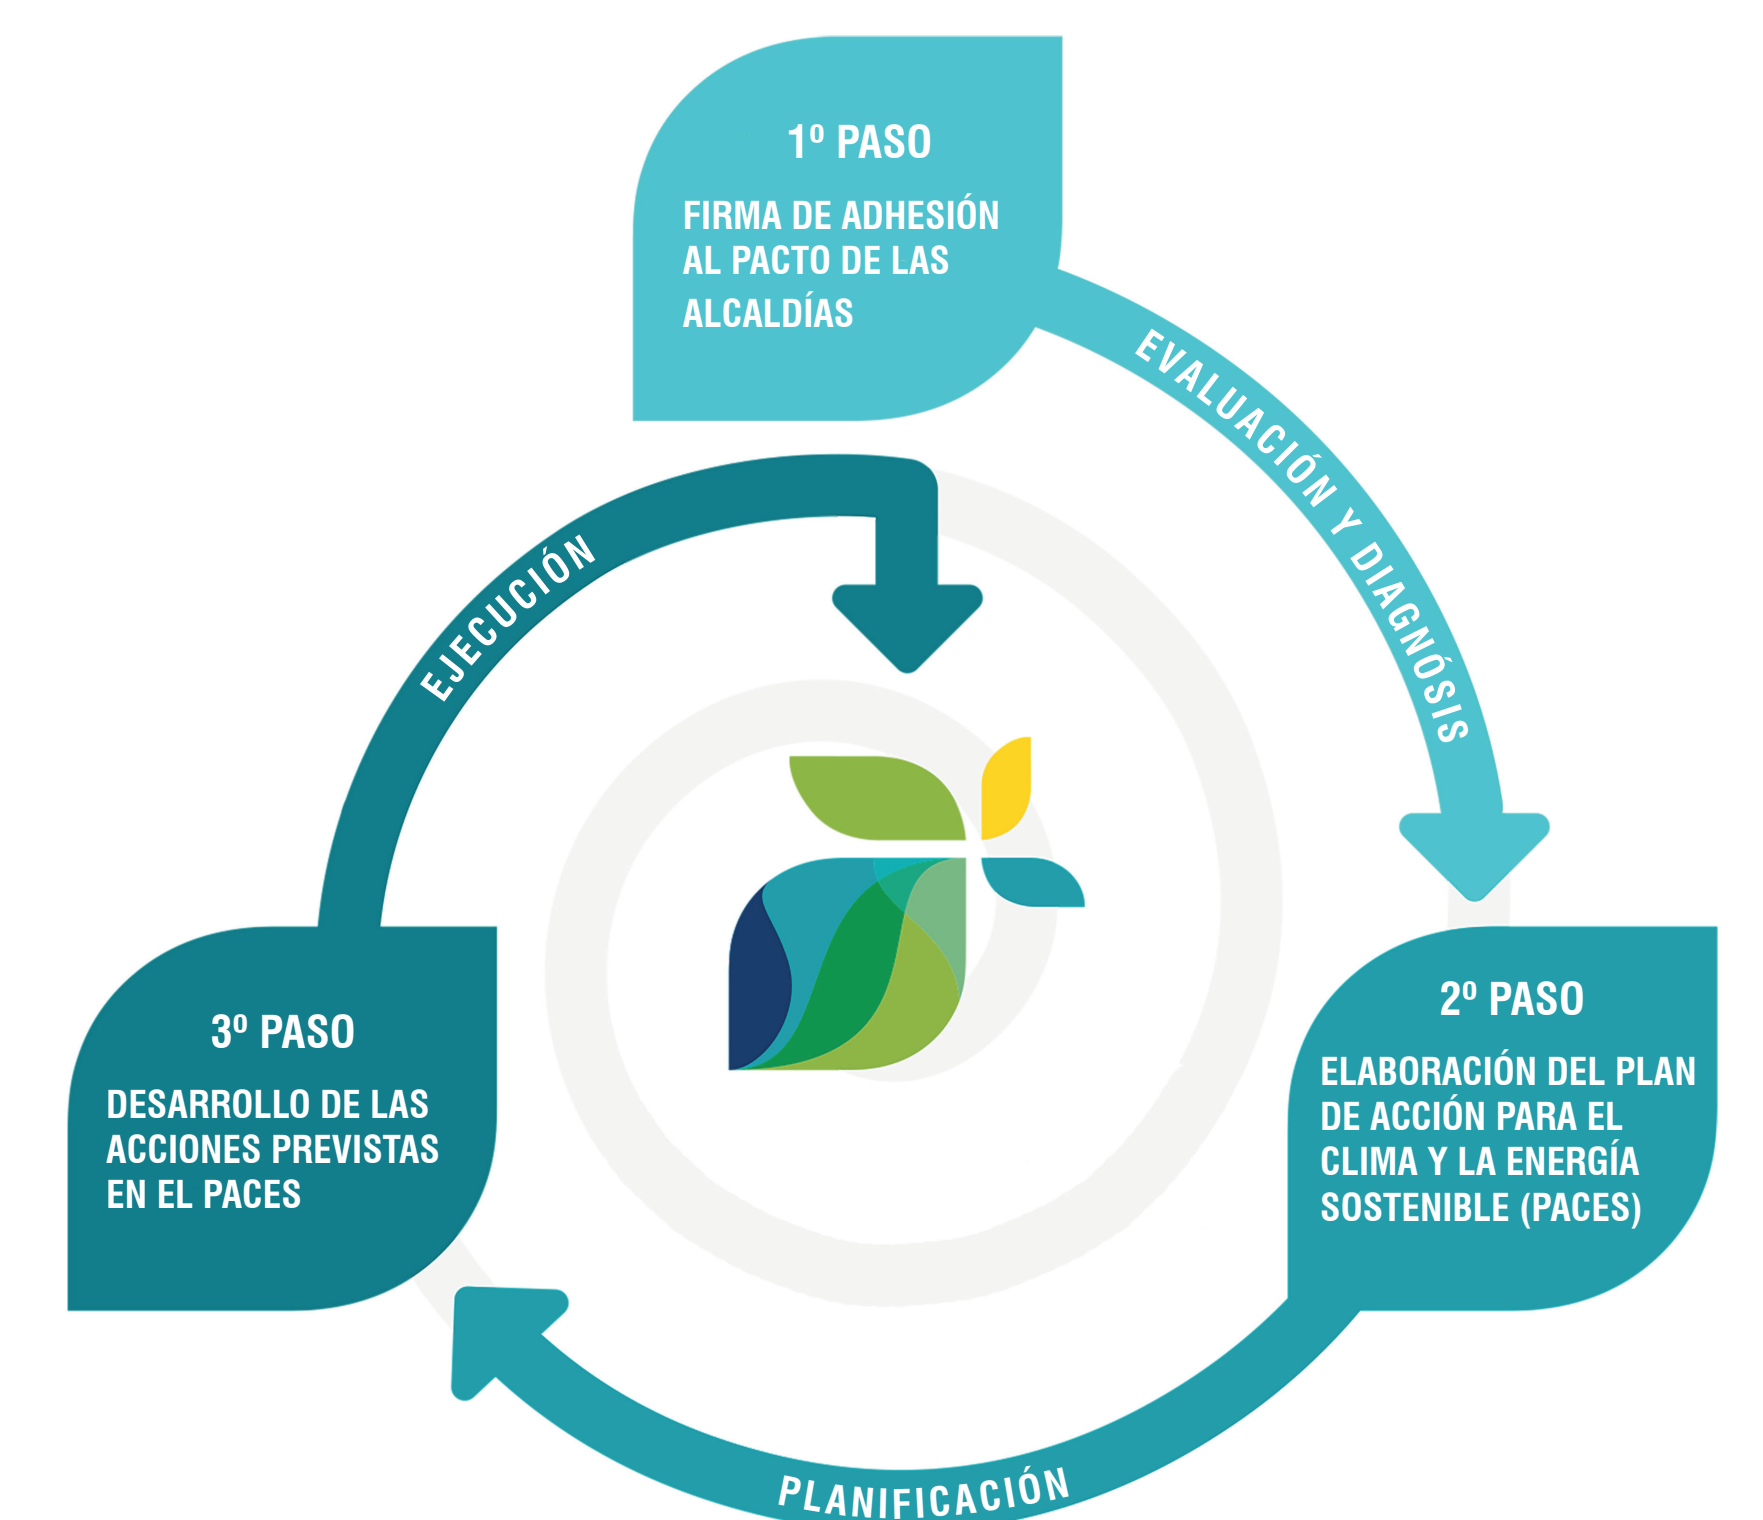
1º PASO

FIRMA DE ADHESIÓN AL PACTO DE LAS ALCALDÍAS

EVALUACIÓN Y DIAGNÓSIS

2º PASO

ELABORACIÓN DEL PLAN DE ACCIÓN PARA EL CLIMA Y LA ENERGÍA SOSTENIBLE (PACES)

PLANIFICACIÓN

3º PASO

DESARROLLO DE LAS ACCIONES PREVISTAS EN EL PACES

EJECUCIÓN